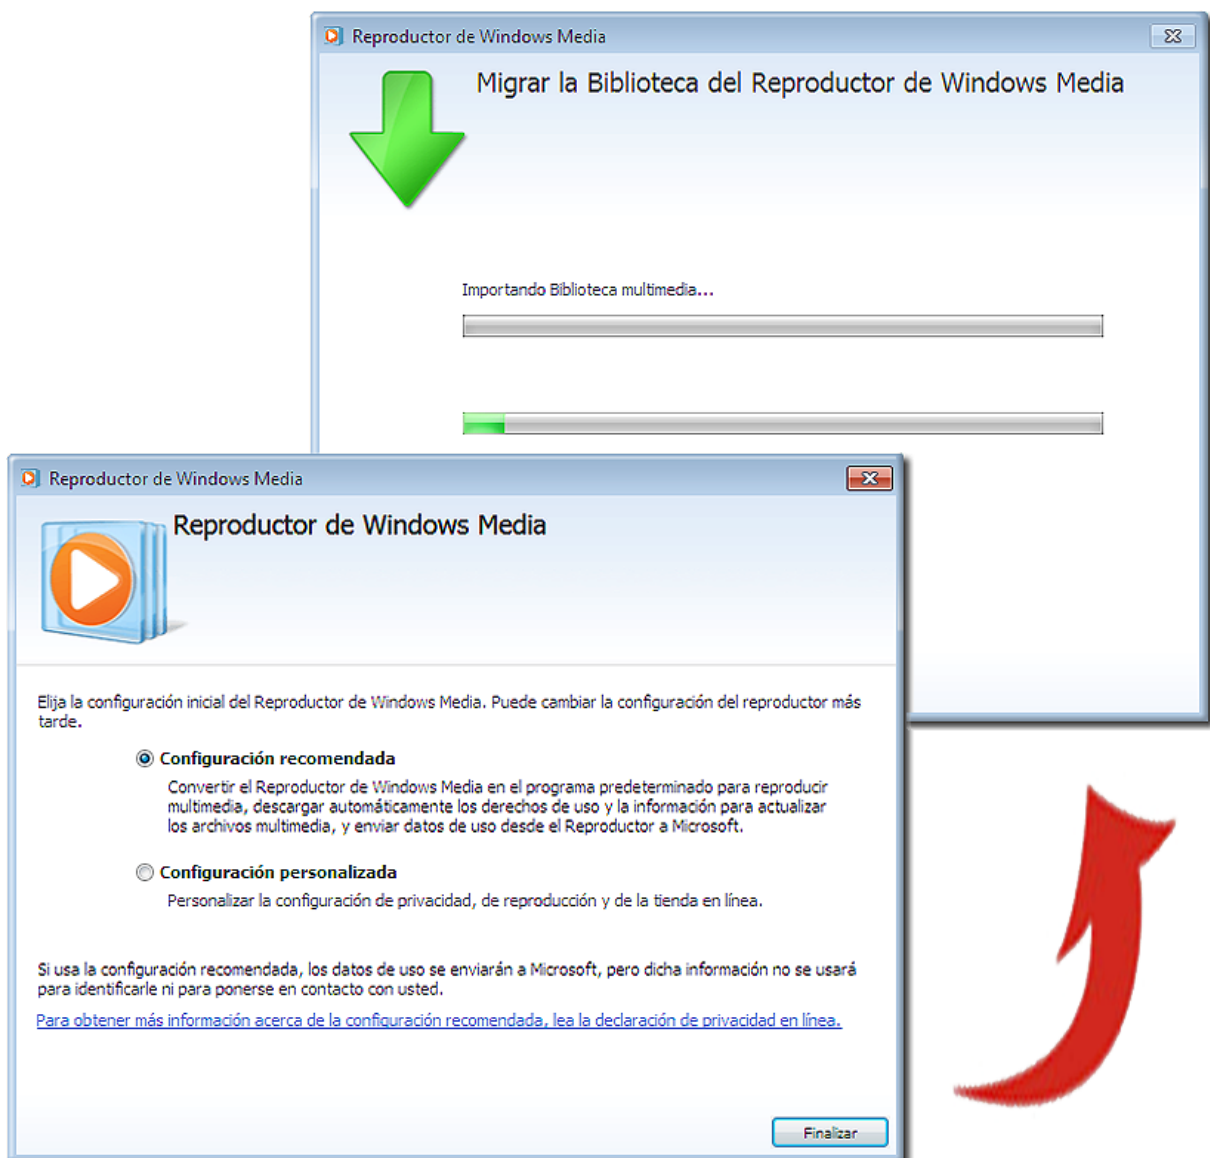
Reproductor de Windows Media

Migrar la Biblioteca del Reproductor de Windows Media

Importando Biblioteca multimedia...

Reproductor de Windows Media

Reproductor de Windows Media

Elija la configuración inicial del Reproductor de Windows Media. Puede cambiar la configuración del reproductor más tarde.

Configuración recomendada

Convertir el Reproductor de Windows Media en el programa predeterminado para reproducir multimedia, descargar automáticamente los derechos de uso y la información para actualizar los archivos multimedia, y enviar datos de uso desde el Reproductor a Microsoft.

Configuración personalizada

Personalizar la configuración de privacidad, de reproducción y de la tienda en línea.

Si usa la configuración recomendada, los datos de uso se enviarán a Microsoft, pero dicha información no se usará para identificarle ni para ponerse en contacto con usted.

Para obtener más información acerca de la configuración recomendada, lea la declaración de privacidad en línea.

Finalizar